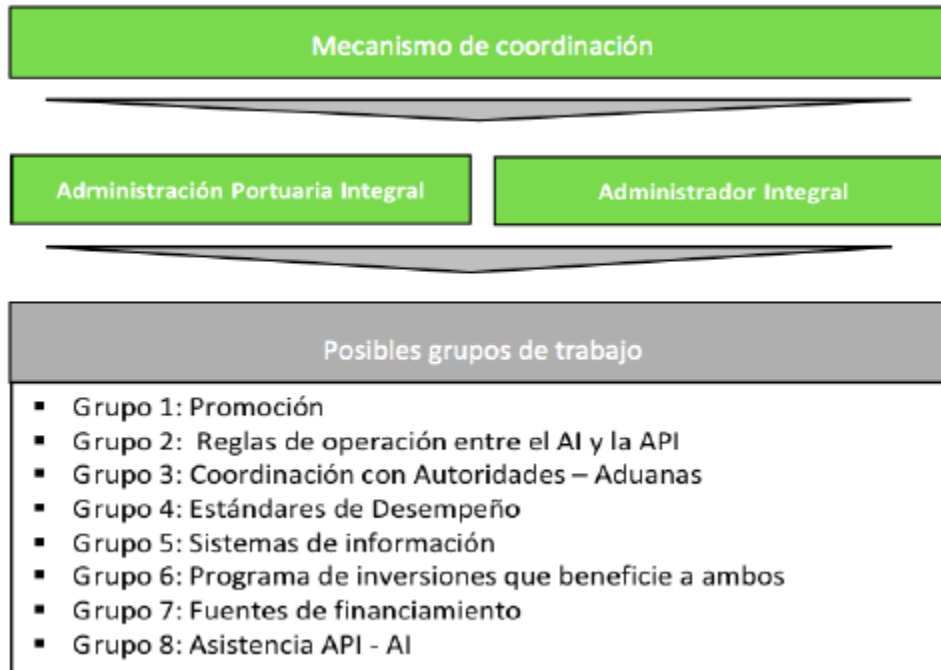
Mecanismo de coordinación

Administración Portuaria Integral

Administrador Integral

Posibles grupos de trabajo

- Grupo 1: Promoción
- Grupo 2: Reglas de operación entre el AI y la API
- Grupo 3: Coordinación con Autoridades – Aduanas
- Grupo 4: Estándares de Desempeño
- Grupo 5: Sistemas de información
- Grupo 6: Programa de inversiones que beneficie a ambos
- Grupo 7: Fuentes de financiamiento
- Grupo 8: Asistencia API - AI